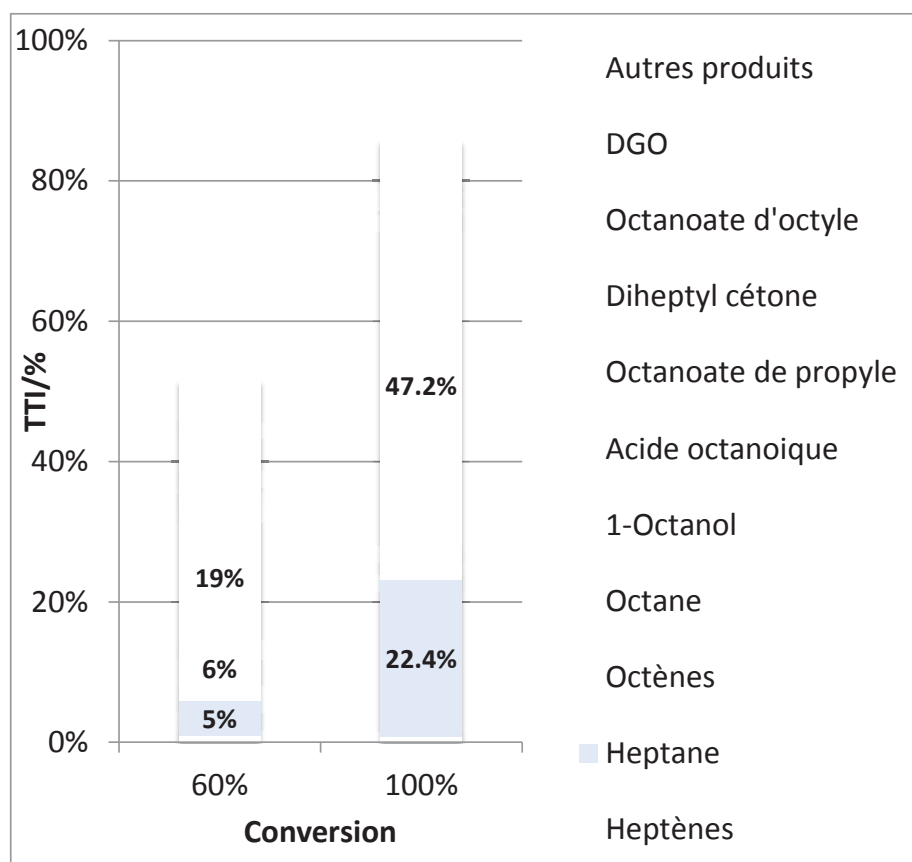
100%
80%
60%
40%
20%
0%
TTI/%
19%
6%
5%
47.2%
22.4%
60%
100%
Conversion

Autres produits
DGO
Octanoate d'octyle
Diheptyl cétone
Octanoate de propyle
Acide octanoique
1-Octanol
Octane
Octènes
Heptane
Heptènes